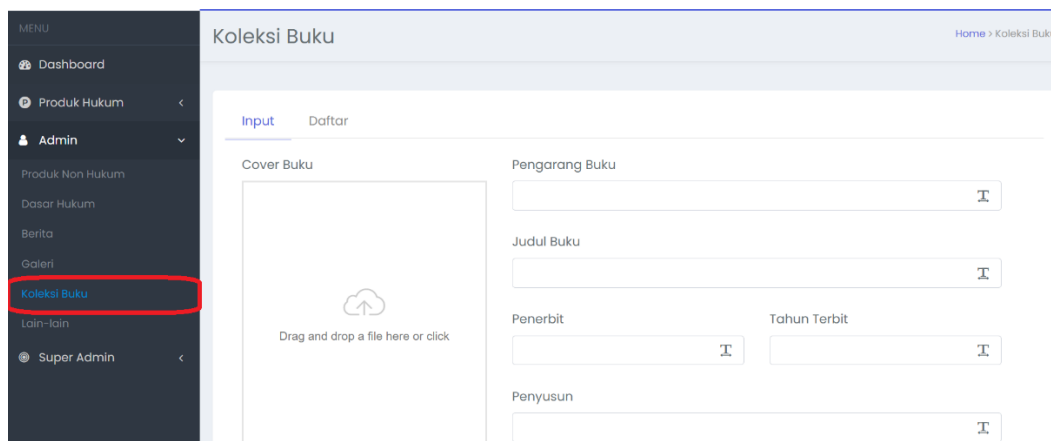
MENU
Dashboard
Produk Hukum
Admin
Produk Non Hukum
Dasar Hukum
Berita
Galeri
Koleksi Buku
Lain-lain
Super Admin

Koleksi Buku

Home > Koleksi Buku

Input
Daftar

Cover Buku

Drag and drop a file here or click

Pengarang Buku

Judul Buku

Penerbit

Tahun Terbit

Penyusun